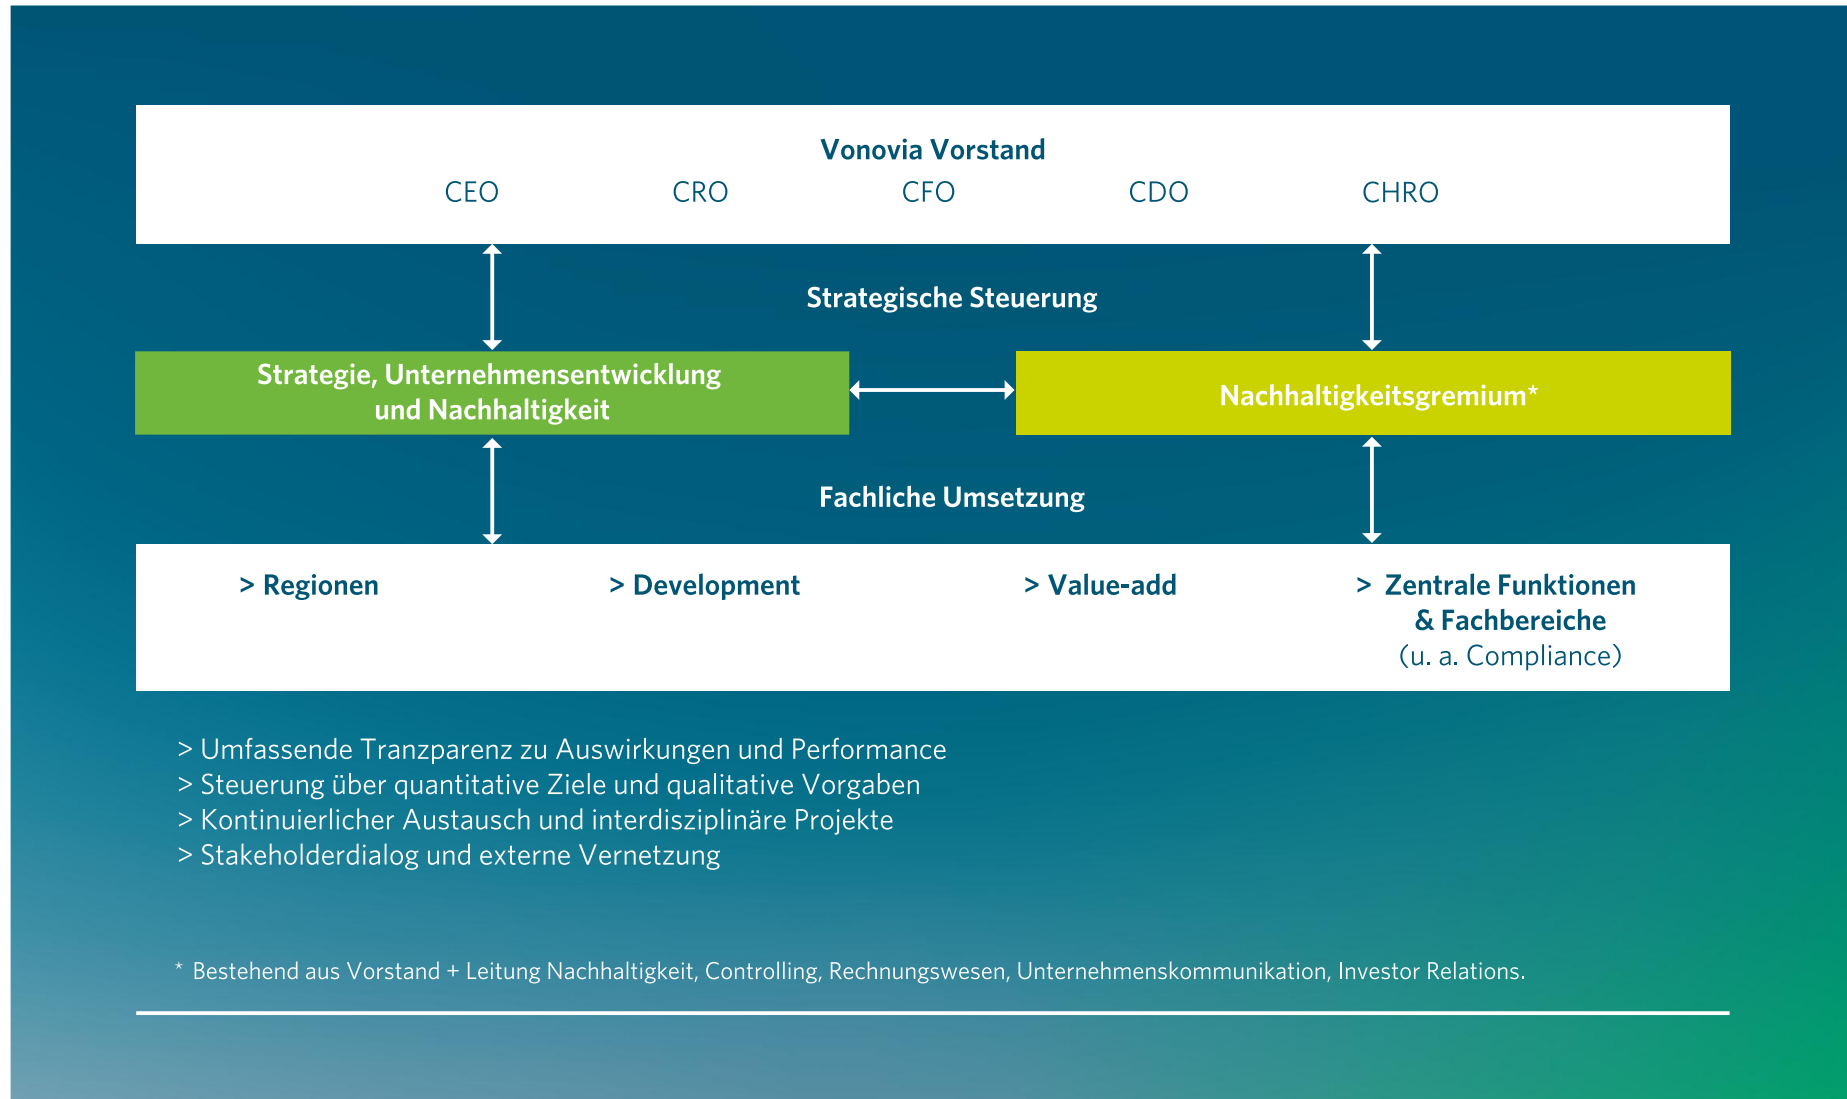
Vonovia Vorstand
CEO CRO CFO CDO CHRO

Strategische Steuerung

Strategie, Unternehmensentwicklung und Nachhaltigkeit

Nachhaltigkeitsgremium*

Fachliche Umsetzung

> Regionen

> Development

> Value-add

> Zentrale Funktionen & Fachbereiche (u. a. Compliance)

> Umfassende Tranzparenz zu Auswirkungen und Performance
> Steuerung über quantitative Ziele und qualitative Vorgaben
> Kontinuierlicher Austausch und interdisziplinäre Projekte
> Stakeholderdialog und externe Vernetzung

* Bestehend aus Vorstand + Leitung Nachhaltigkeit, Controlling, Rechnungswesen, Unternehmenskommunikation, Investor Relations.